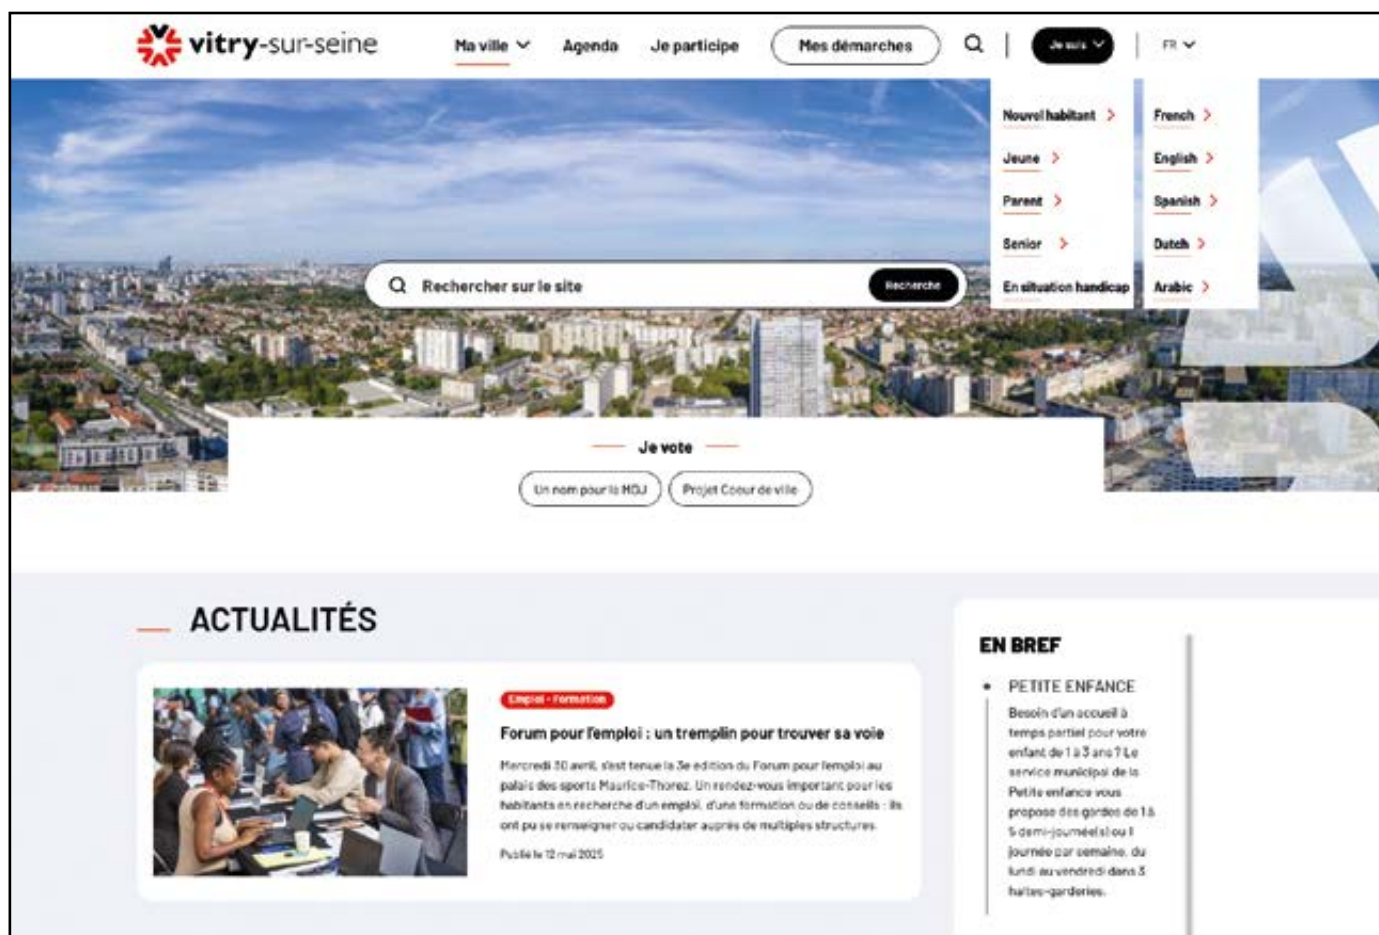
vitry-sur-seine

Ma ville

Agenda

Je participe

Mes démarches

Je suis

FR

Nouvel habitant

Jeune

Parent

Senior

En situation handicap

French

English

Spanish

Dutch

Arabic

Rechercher sur le site

Recherche

Je vote

Un nom pour la MDJ

Projet Cœur de ville

ACTUALITÉS

Emploi - Formation

Forum pour l'emploi : un tremplin pour trouver sa voie

Mercredi 30 avril, s'est tenue la 3e édition du Forum pour l'emploi au palais des sports Maurice-Thorez. Un rendez-vous important pour les habitants en recherche d'un emploi, d'une formation ou de conseils : ils ont pu se renseigner ou candidater auprès de multiples structures.

Publié le 12 mai 2025

EN BREF

PETITE ENFANCE

Besoin d'un accueil à temps partiel pour votre enfant de 1 à 3 ans ? Le service municipal de la Petite enfance vous propose des gardes de 1 à 5 demi-journée(s) ou 1 journée par semaine, du lundi au vendredi dans 3 haltes-garderies.